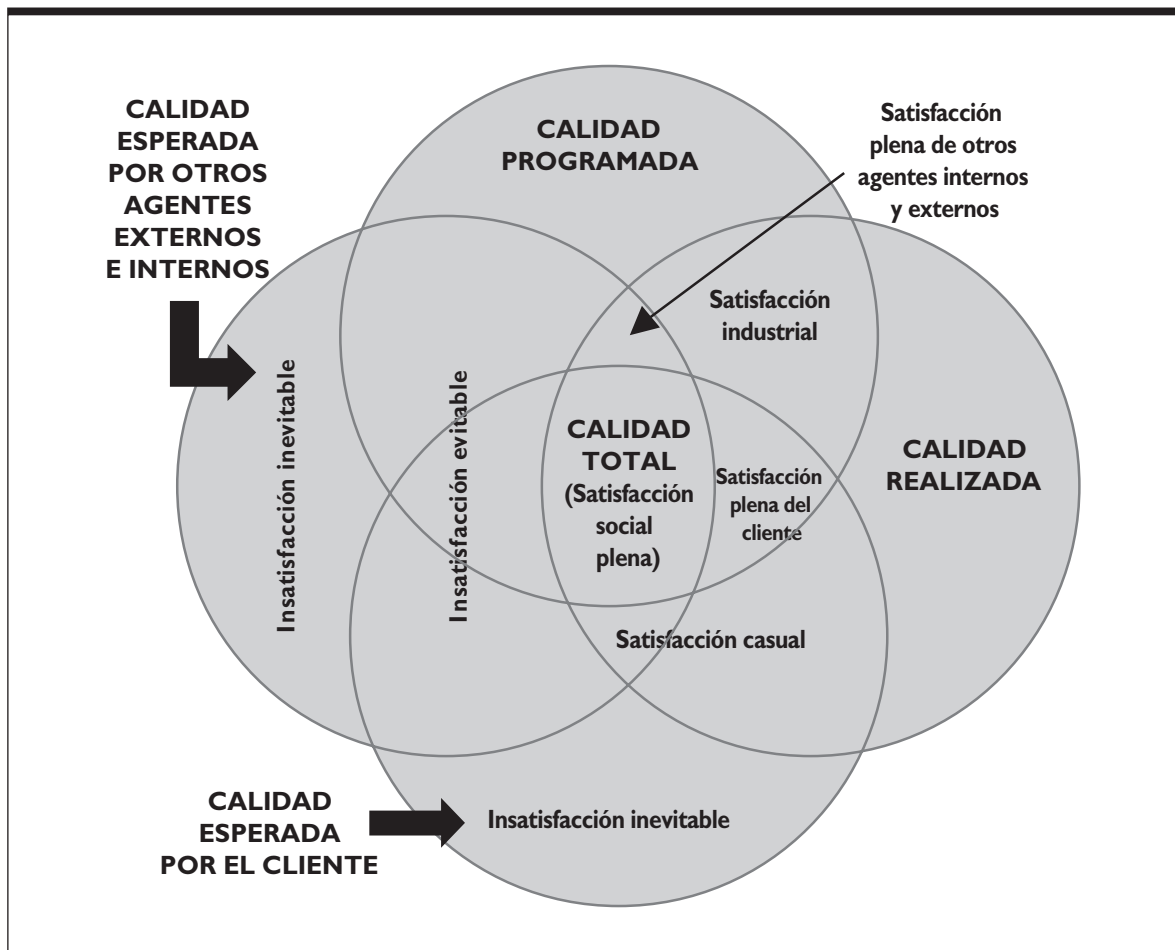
CALIDAD ESPERADA POR OTROS AGENTES EXTERNOS E INTERNOS

CALIDAD PROGRAMADA

Satisfacción plena de otros agentes internos y externos

Satisfacción industrial

Insatisfacción inevitable

Insatisfacción evitable

CALIDAD TOTAL (Satisfacción social plena)

Satisfacción plena del cliente

CALIDAD REALIZADA

Satisfacción casual

CALIDAD ESPERADA POR EL CLIENTE

Insatisfacción inevitable